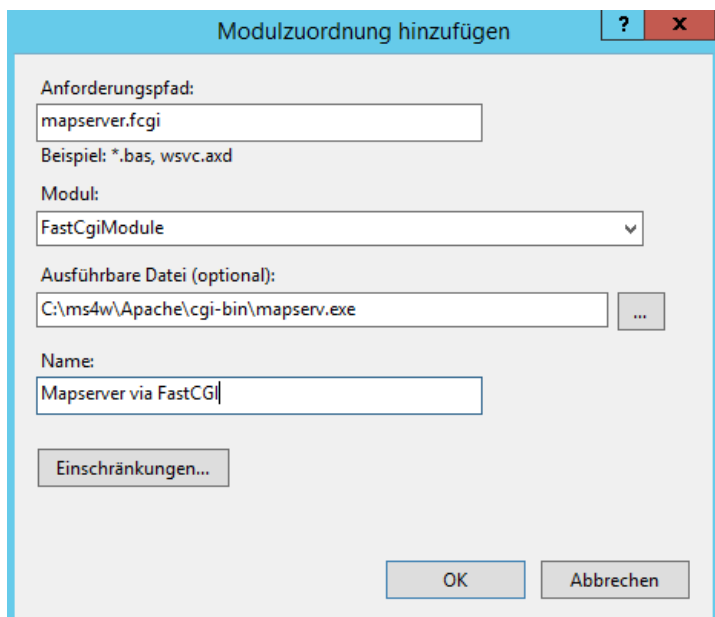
Modulzuordnung hinzufügen

?

X

Anforderungspfad:

mapserver.fcgi

Beispiel: *.bas, wsvc.axd

Modul:

FastCgiModule

Ausführbare Datei (optional):

C:\ms4w\Apache\cgi-bin\mapserv.exe

...

Name:

Mapserver via FastCGI

Einschränkungen...

OK

Abbrechen